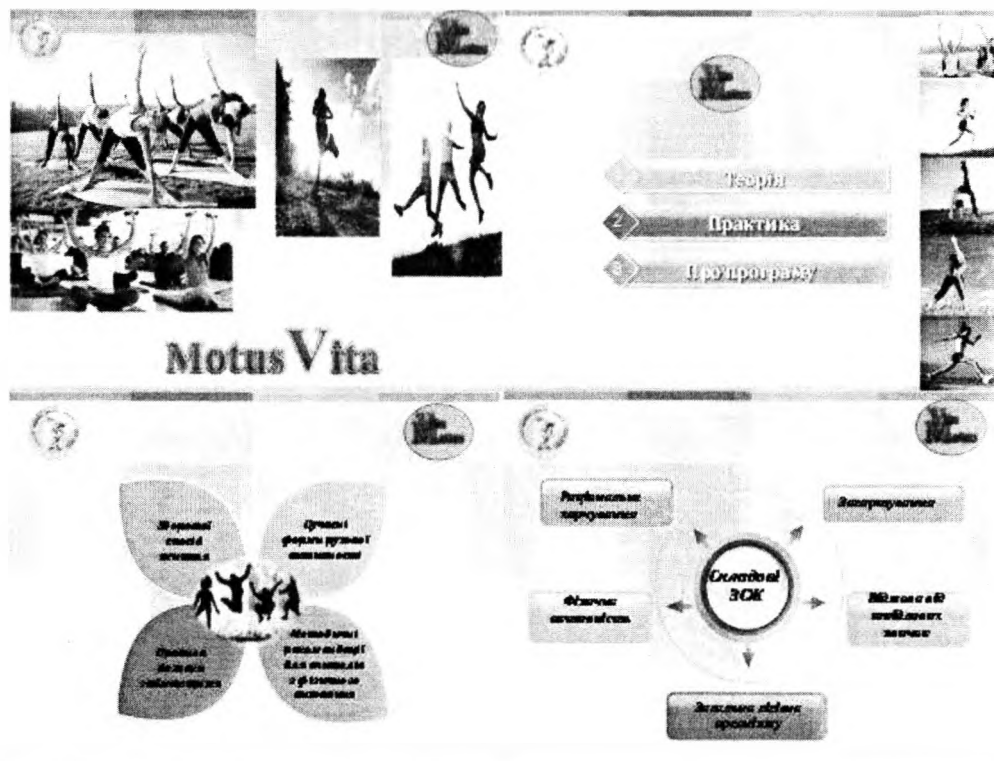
Motus Vita

1 Теорія
2 Практика
3 Про програму

Здоровий спосіб життя

Сучасні форми рухової активності

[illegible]

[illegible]

Складові ЗСЖ

Раціональне харчування

Загартування

Фізична активність

Відмова від шкідливих звичок

Дотримання режиму